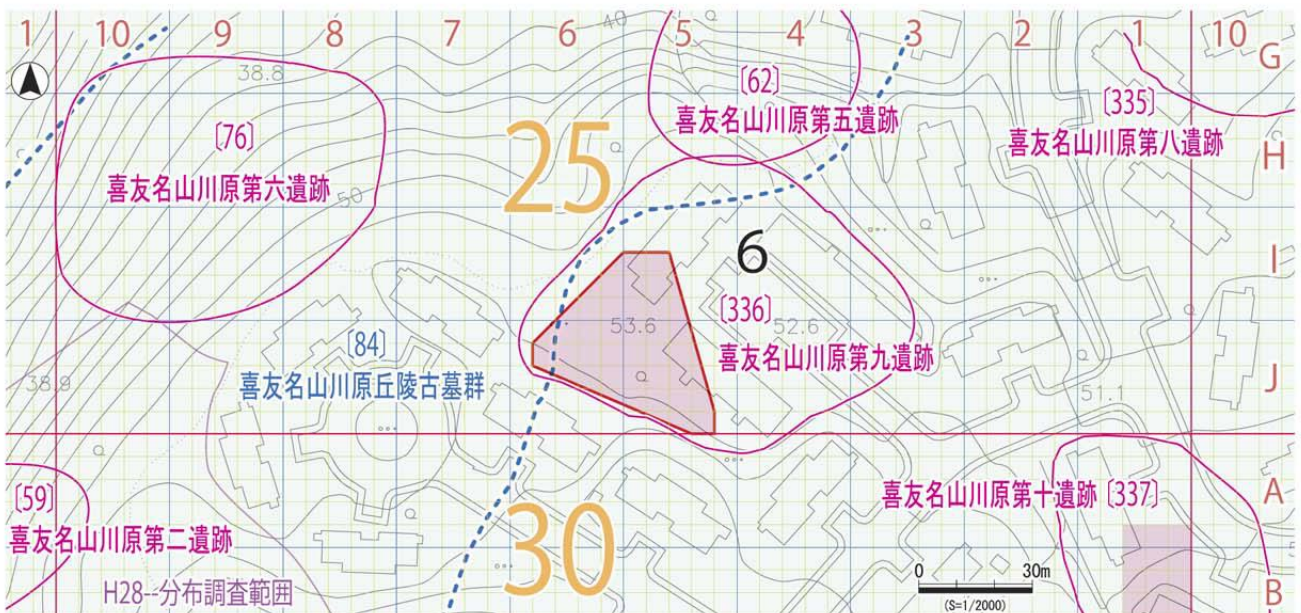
1 10 9 8 7 6 5 4 3 2 1 10

G

H

I

J

A

B

40

38.8

〔76〕
喜友名山川原第六遺跡

50

25

〔62〕
喜友名山川原第五遺跡

〔335〕
喜友名山川原第八遺跡

6

〔336〕
喜友名山川原第九遺跡

53.6

52.6

51.1

〔84〕
喜友名山川原丘陵古墓群

38.9

〔59〕
喜友名山川原第二遺跡

H28--分布調査範囲

30

喜友名山川原第十遺跡〔337〕

0 30m
(S=1/2000)